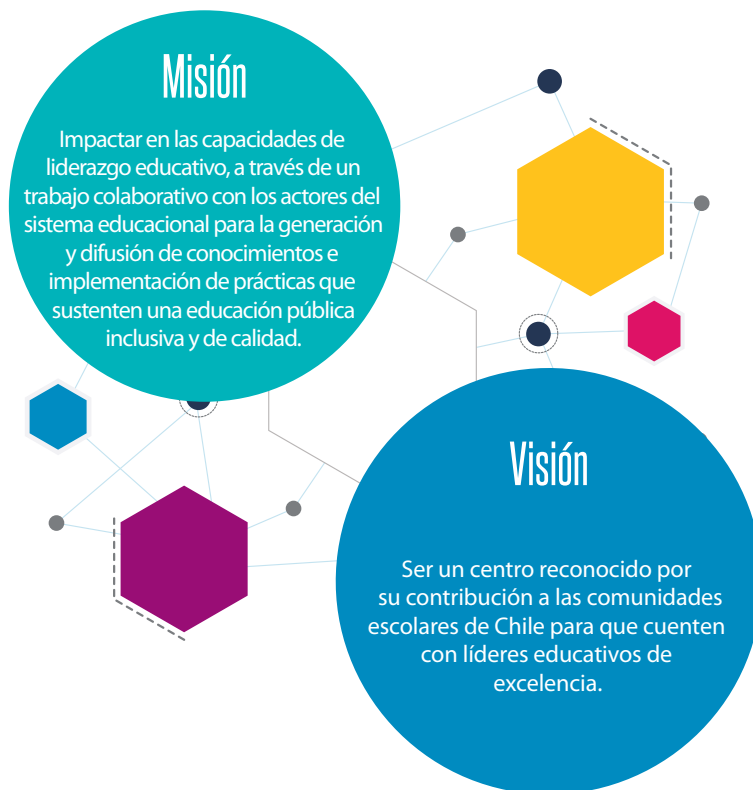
Misión

Impactar en las capacidades de liderazgo educativo, a través de un trabajo colaborativo con los actores del sistema educacional para la generación y difusión de conocimientos e implementación de prácticas que sustenten una educación pública inclusiva y de calidad.

Visión

Ser un centro reconocido por su contribución a las comunidades escolares de Chile para que cuenten con líderes educativos de excelencia.